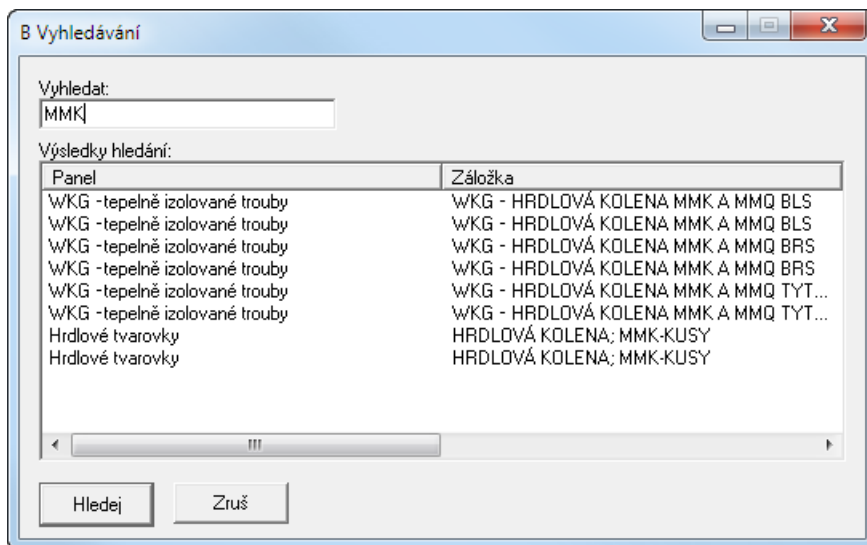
B Vyhledávání

Vyhledat:
MMK

Výsledky hledání:

| Panel | Záložka |
|---|---|
| WKG -tepelně izolované trouby | WKG - HRDLOVÁ KOLENA MMK A MMQ BLS |
| WKG -tepelně izolované trouby | WKG - HRDLOVÁ KOLENA MMK A MMQ BLS |
| WKG -tepelně izolované trouby | WKG - HRDLOVÁ KOLENA MMK A MMQ BRS |
| WKG -tepelně izolované trouby | WKG - HRDLOVÁ KOLENA MMK A MMQ BRS |
| WKG -tepelně izolované trouby | WKG - HRDLOVÁ KOLENA MMK A MMQ TYT... |
| WKG -tepelně izolované trouby | WKG - HRDLOVÁ KOLENA MMK A MMQ TYT... |
| Hrdlové tvarovky | HRDLOVÁ KOLENA; MMK-KUSY |
| Hrdlové tvarovky | HRDLOVÁ KOLENA; MMK-KUSY |

Hledej
Zruš